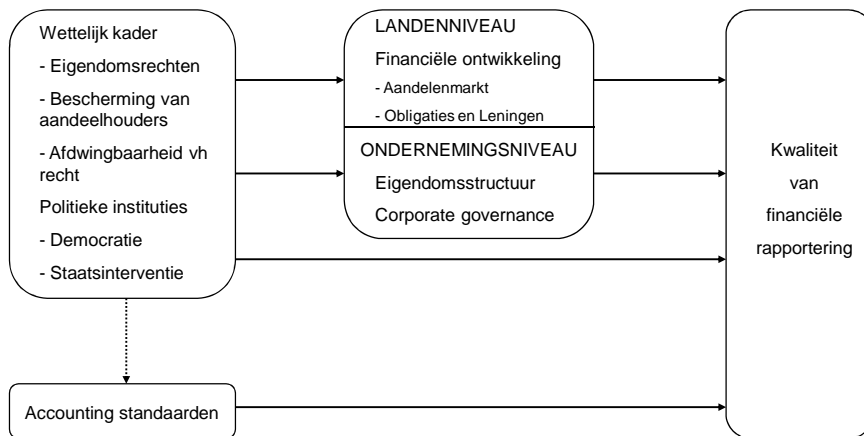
Wettelijk kader

- Eigendomsrechten

- Bescherming van aandeelhouders

- Afdwingbaarheid vh recht

Politieke instituties

- Democratie

- Staatsinterventie

LANDENNIVEAU

Financiële ontwikkeling

- Aandelenmarkt

- Obligaties en Leningen

ONDERNEMINGSNIVEAU

Eigendomsstructuur

Corporate governance

Kwaliteit van financiële rapportering

Accounting standaarden